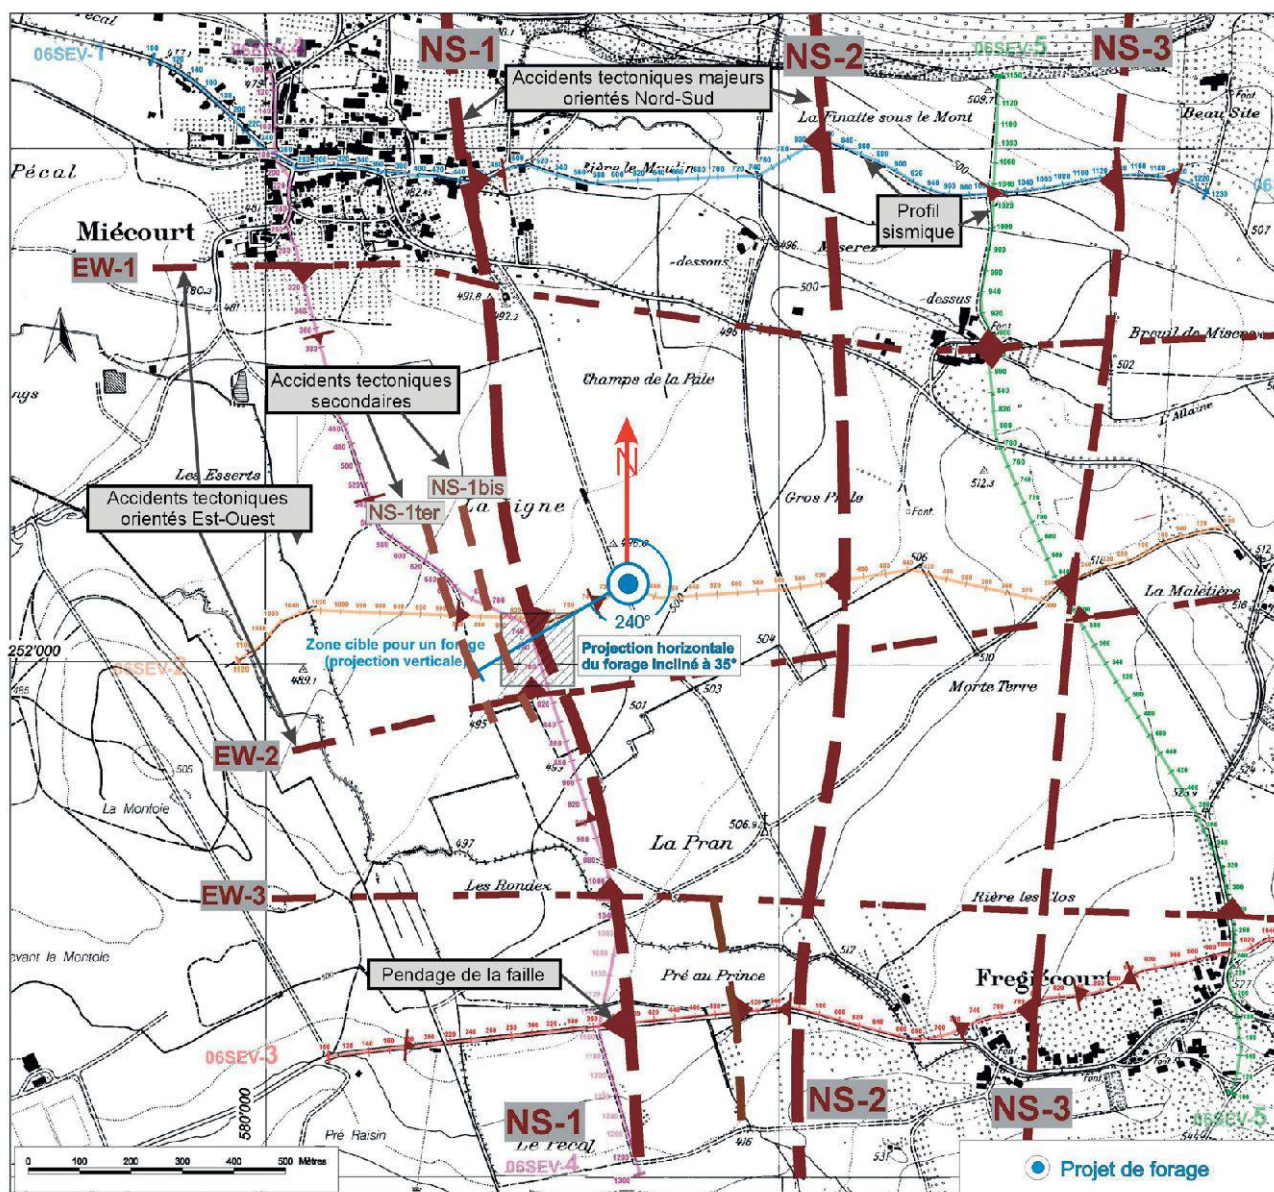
Pécal

06SEV-1

06SEV-4

NS-1

NS-2

NS-3

06SEV-5

Accidents tectoniques majeurs orientés Nord-Sud

La Finatte sous le Mont

Beau Site

Pécal

Rière le Moulin

Profil sismique

Miécourt

EW-1

-dessous

Miserez

-dessus

Breuil de Miserez

Accidents tectoniques secondaires

Champs de la Pale

Allaine

Les Esserts

NS-1bis

Accidents tectoniques orientés Est-Ouest

NS-1ter

La Vigne

Gros Pralé

N

240°

La Maletière

Zone cible pour un forage (projection verticale)

Projection horizontale du forage incliné à 35°

252'000

06SEV-2

Morte Terre

EW-2

La Montoie

La Pran

EW-3

Les Rondez

Rière les Clos

avant la Montoie

Pendage de la faille

Pré au Prince

Fregiécourt

06SEV-3

580'000

NS-1

NS-2

NS-3

06SEV-5

Pré Raisin

Le Pécal

06SEV-4

0 100 200 300 400 500 Mètres

Projet de forage